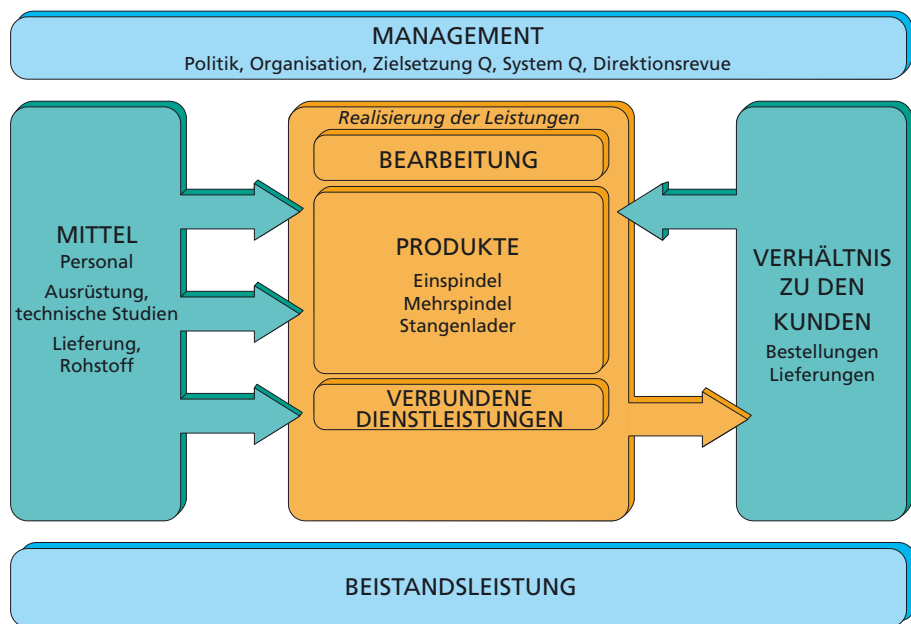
MANAGEMENT
Politik, Organisation, Zielsetzung Q, System Q, Direktionsrevue

MITTEL
Personal
Ausrüstung, technische Studien
Lieferung, Rohstoff

Realisierung der Leistungen

BEARBEITUNG

PRODUKTE
Einspindel
Mehrspindel
Stangenlader

VERBUNDENE DIENSTLEISTUNGEN

VERHÄLTNIS ZU DEN KUNDEN
Bestellungen
Lieferungen

BEISTANDSLEISTUNG